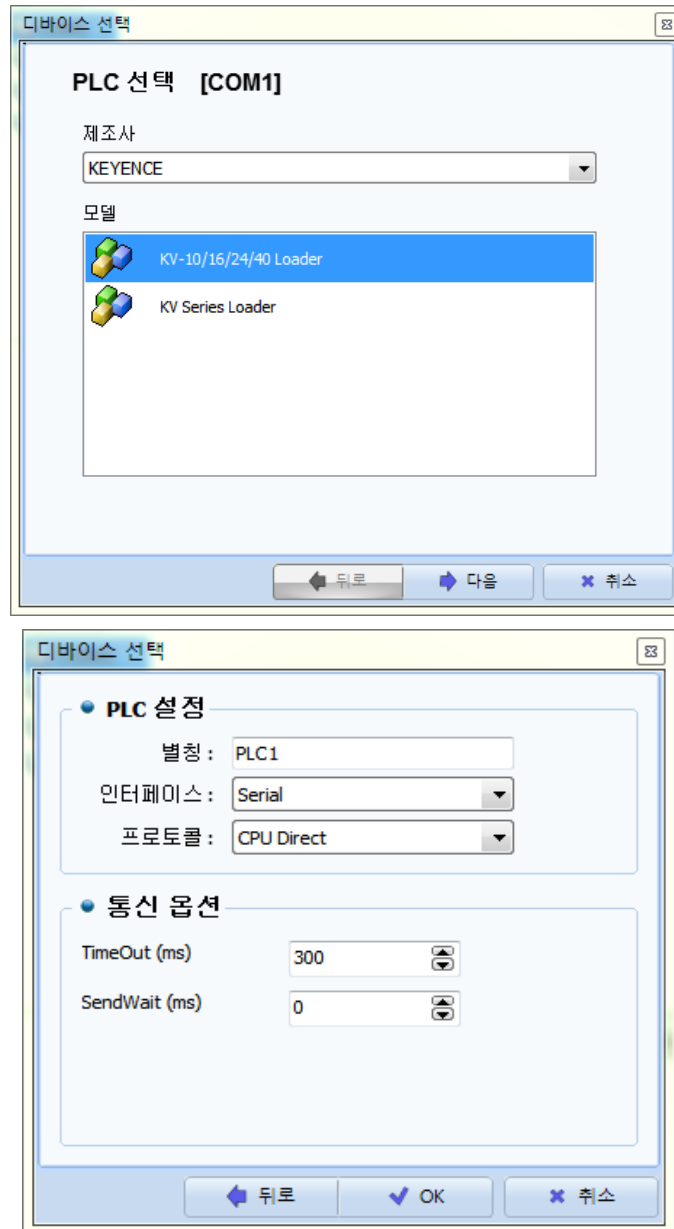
디바이스 선택

PLC 선택 [COM1]

제조사

KEYENCE

모델

KV-10/16/24/40 Loader

KV Series Loader

뒤로

다음

취소

디바이스 선택

PLC 설정

별칭 : PLC1

인터페이스 : Serial

프로토콜 : CPU Direct

통신 옵션

TimeOut (ms) 300

SendWait (ms) 0

뒤로

OK

취소